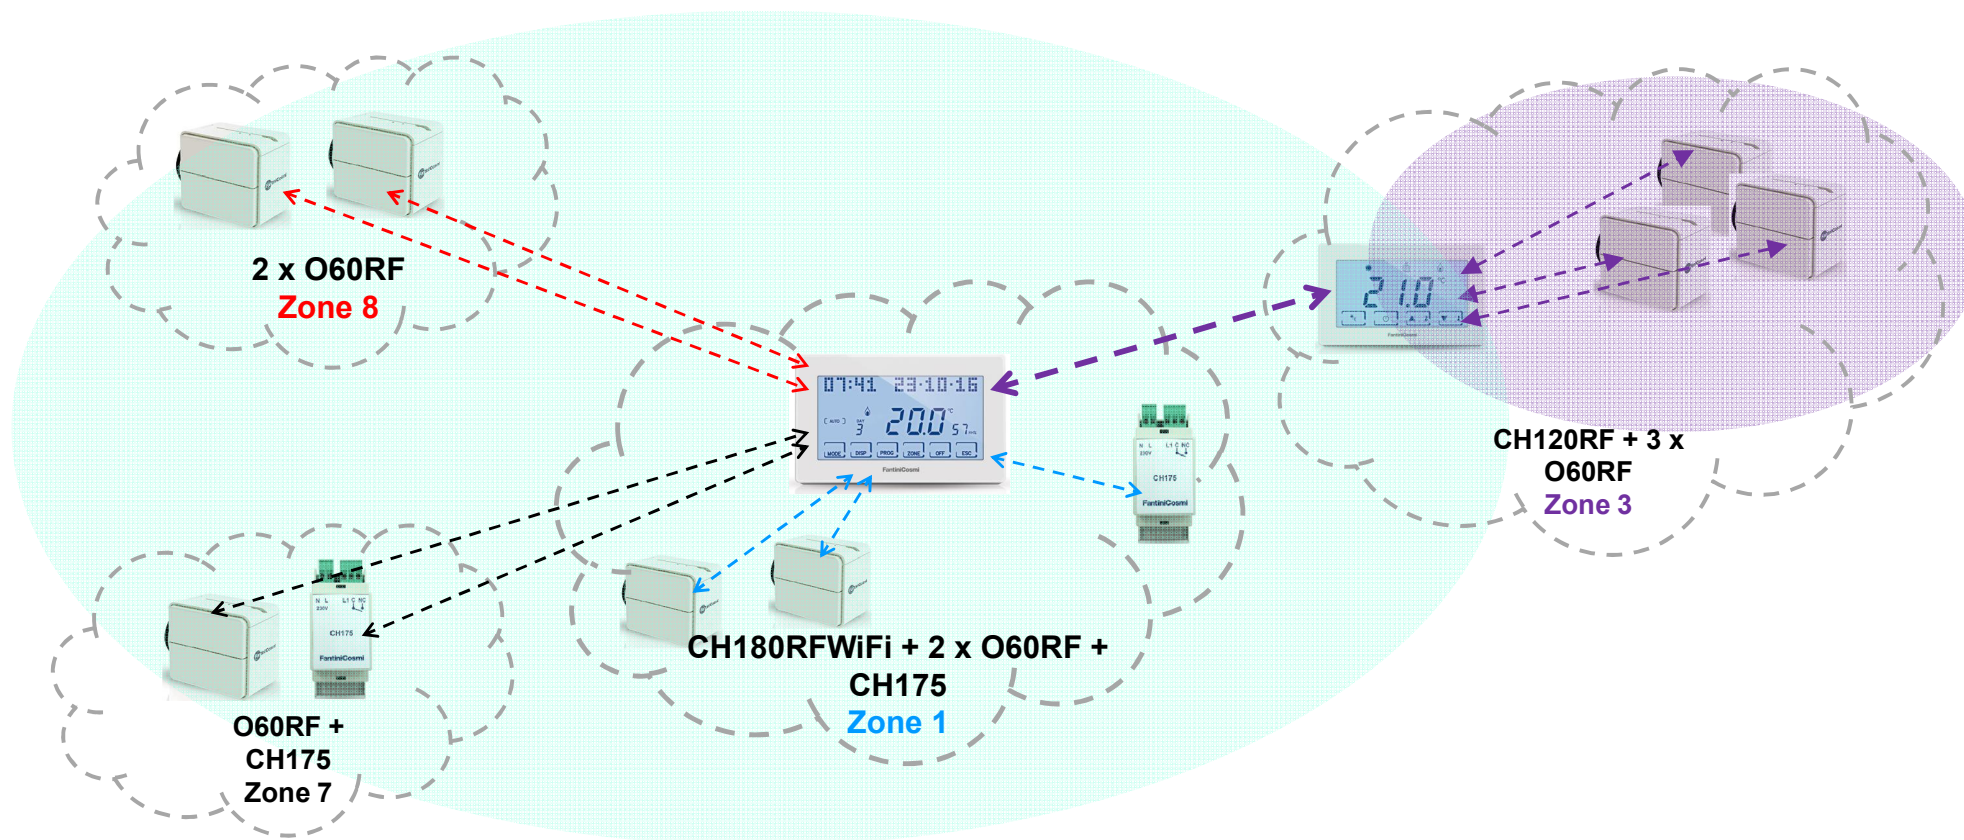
2 x O60RF
Zone 8

07:41 23-10-16
AUTO
3
20.0 °C
57
MODE DISP PROG ZONE OFF ESC
FantiniCosmi

21.0

CH120RF + 3 x O60RF
Zone 3

CH175
FantiniCosmi

CH175
FantiniCosmi

O60RF + CH175
Zone 7

CH180RFWiFi + 2 x O60RF + CH175
Zone 1